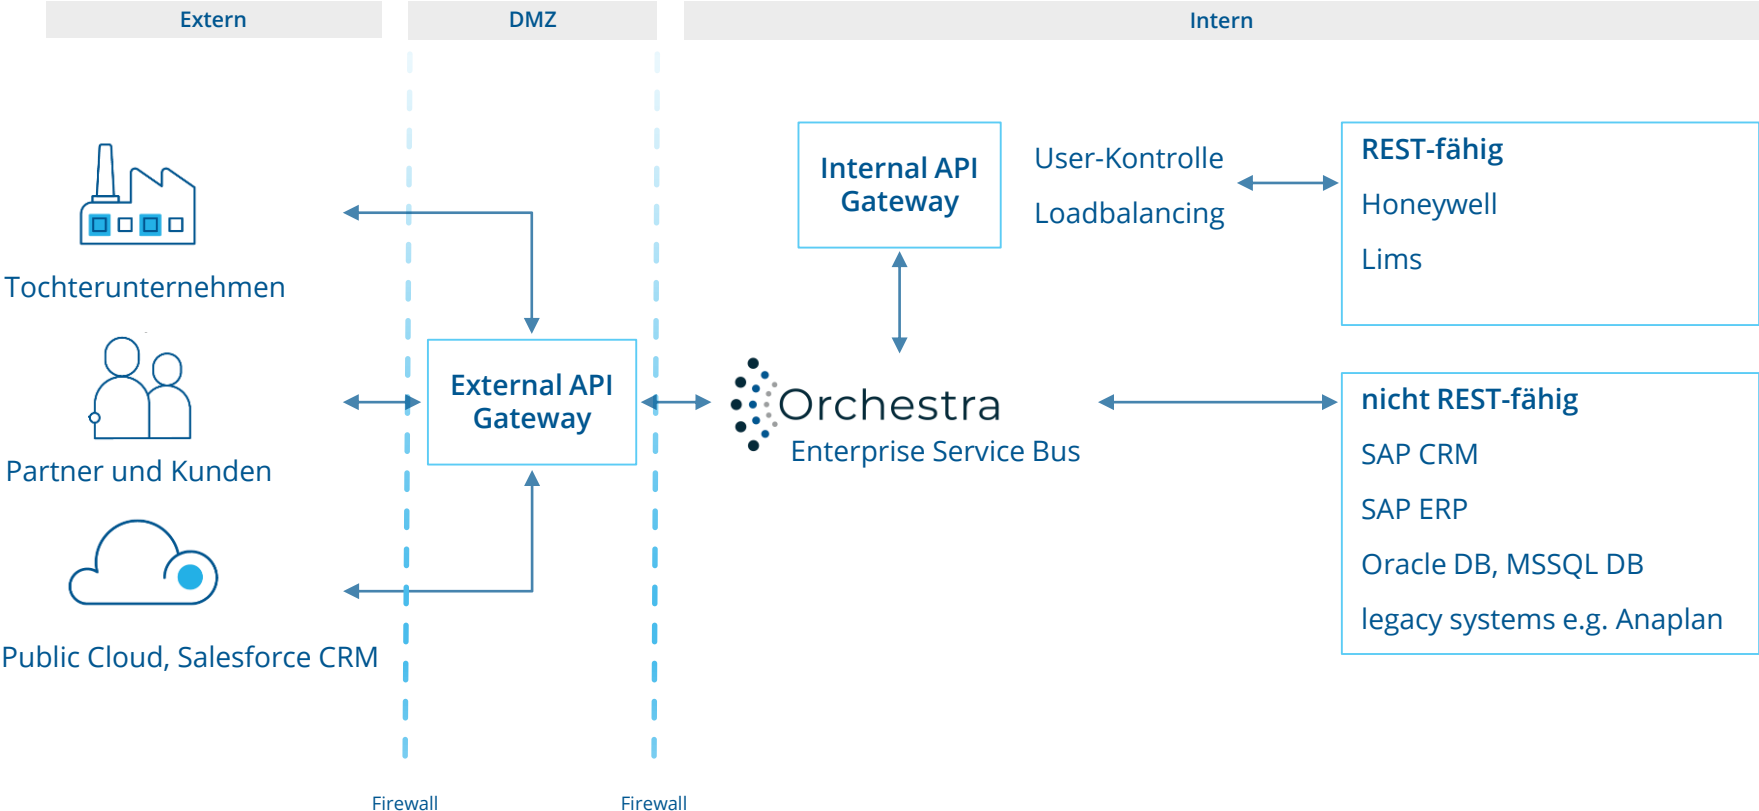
Extern

DMZ

Intern

Tochterunternehmen

Partner und Kunden

Public Cloud, Salesforce CRM

External API Gateway

Internal API Gateway

User-Kontrolle

Loadbalancing

REST-fähig

Honeywell

Lims

Orchestra

Enterprise Service Bus

nicht REST-fähig

SAP CRM

SAP ERP

Oracle DB, MSSQL DB

legacy systems e.g. Anaplan

Firewall

Firewall